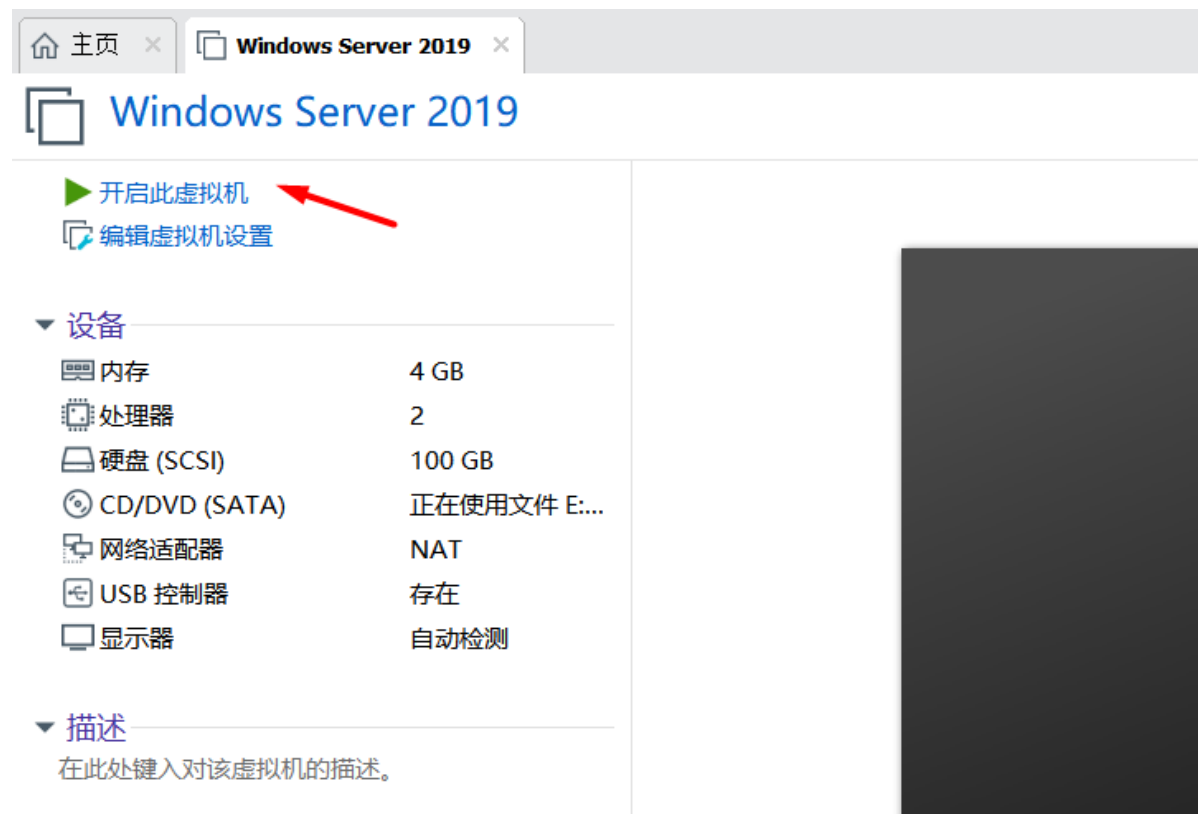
主页 ×
Windows Server 2019 ×

Windows Server 2019

开启此虚拟机
编辑虚拟机设置

设备

| | |
|---|---|
| 内存 | 4 GB |
| 处理器 | 2 |
| 硬盘 (SCSI) | 100 GB |
| CD/DVD (SATA) | 正在使用文件 E:... |
| 网络适配器 | NAT |
| USB 控制器 | 存在 |
| 显示器 | 自动检测 |

描述
在此处键入对该虚拟机的描述。